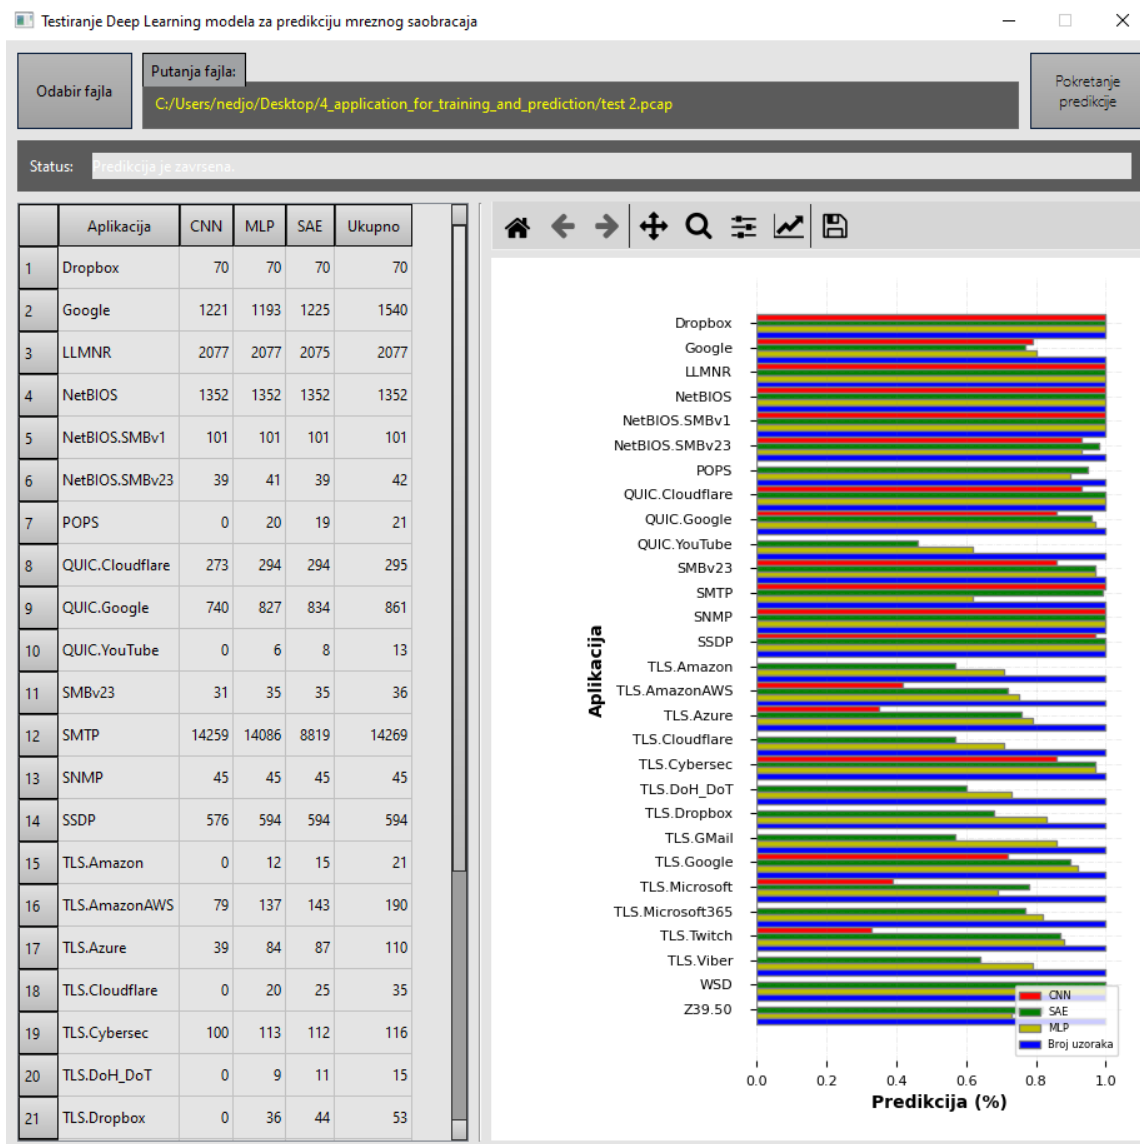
Testiranje Deep Learning modela za predikciju mreznog saobracaja

Odabir fajla

Putanja fajla:

C:/Users/nedjo/Desktop/4_application_for_training_and_prediction/test 2.pcap

Pokretanje predikcije

Status: Predikcija je zavrsena.

| | Aplikacija | CNN | MLP | SAE | Ukupno |
|---|---|---|---|---|---|
| 1 | Dropbox | 70 | 70 | 70 | 70 |
| 2 | Google | 1221 | 1193 | 1225 | 1540 |
| 3 | LLMNR | 2077 | 2077 | 2075 | 2077 |
| 4 | NetBIOS | 1352 | 1352 | 1352 | 1352 |
| 5 | NetBIOS.SMBv1 | 101 | 101 | 101 | 101 |
| 6 | NetBIOS.SMBv23 | 39 | 41 | 39 | 42 |
| 7 | POPS | 0 | 20 | 19 | 21 |
| 8 | QUIC.Cloudflare | 273 | 294 | 294 | 295 |
| 9 | QUIC.Google | 740 | 827 | 834 | 861 |
| 10 | QUIC.YouTube | 0 | 6 | 8 | 13 |
| 11 | SMBv23 | 31 | 35 | 35 | 36 |
| 12 | SMTP | 14259 | 14086 | 8819 | 14269 |
| 13 | SNMP | 45 | 45 | 45 | 45 |
| 14 | SSDP | 576 | 594 | 594 | 594 |
| 15 | TLS.Amazon | 0 | 12 | 15 | 21 |
| 16 | TLS.AmazonAWS | 79 | 137 | 143 | 190 |
| 17 | TLS.Azure | 39 | 84 | 87 | 110 |
| 18 | TLS.Cloudflare | 0 | 20 | 25 | 35 |
| 19 | TLS.Cybersec | 100 | 113 | 112 | 116 |
| 20 | TLS.DoH_DoT | 0 | 9 | 11 | 15 |
| 21 | TLS.Dropbox | 0 | 36 | 44 | 53 |

Dropbox
Google
LLMNR
NetBIOS
NetBIOS.SMBv1
NetBIOS.SMBv23
POPS
QUIC.Cloudflare
QUIC.Google
QUIC.YouTube
SMBv23
SMTP
SNMP
SSDP
TLS.Amazon
TLS.AmazonAWS
TLS.Azure
TLS.Cloudflare
TLS.Cybersec
TLS.DoH_DoT
TLS.Dropbox
TLS.GMail
TLS.Google
TLS.Microsoft
TLS.Microsoft365
TLS.Twitch
TLS.Viber
WSD
Z39.50

Aplikacija

CNN
SAE
MLP
Broj uzoraka

0.0 0.2 0.4 0.6 0.8 1.0
Predikcija (%)